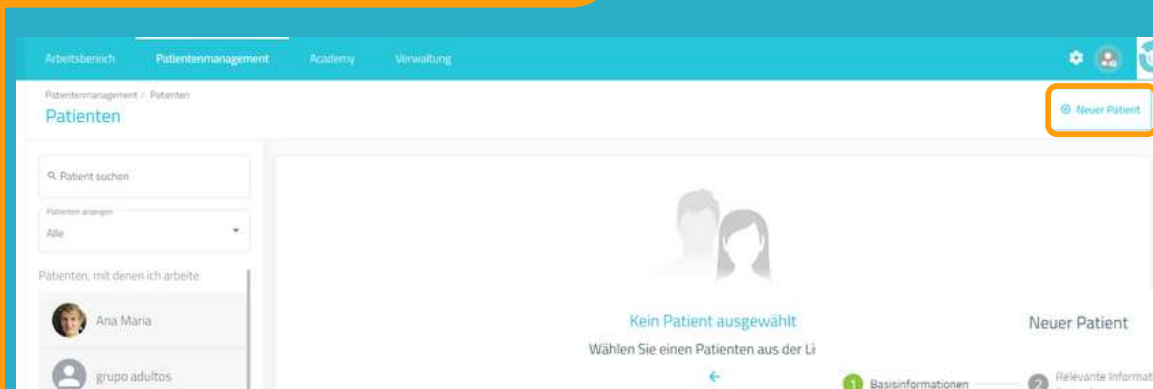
Arbeitsbereich Patientenmanagement Academy Verwaltung

Patientenmanagement / Patienten

Patienten

Neuer Patient

Patient suchen

Patienten anzeigen

Alle

Patienten, mit denen ich arbeite

Ana Maria

grupo adultos

Kein Patient ausgewählt

Wählen Sie einen Patienten aus der Li

Neuer Patient

1 Basisinformationen

2 Relevante Informat